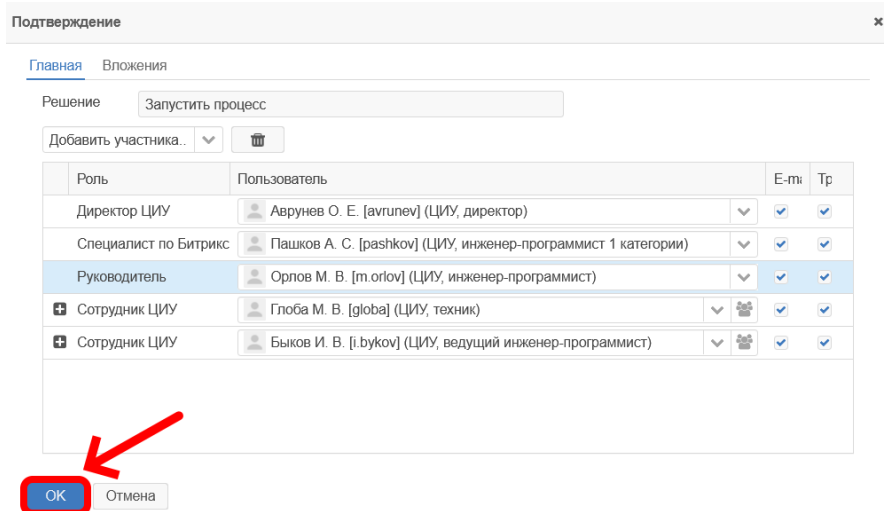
Подтверждение

×

Главная Вложения

Решение Запустить процесс

Добавить участника..

| | Роль | Пользователь | E-m | Тр |
|---|---|---|---|---|
| | Директор ЦИУ | Аврунев О. Е. [avrunev] (ЦИУ, директор) | ✔ | ✔ |
| | Специалист по Битрикс | Пашков А. С. [pashkov] (ЦИУ, инженер-программист 1 категории) | ✔ | ✔ |
| | Руководитель | Орлов М. В. [m.orlov] (ЦИУ, инженер-программист) | ✔ | ✔ |
| + | Сотрудник ЦИУ | Глоба М. В. [globa] (ЦИУ, техник) | ✔ | ✔ |
| + | Сотрудник ЦИУ | Быков И. В. [i.bykov] (ЦИУ, ведущий инженер-программист) | ✔ | ✔ |

OK Отмена